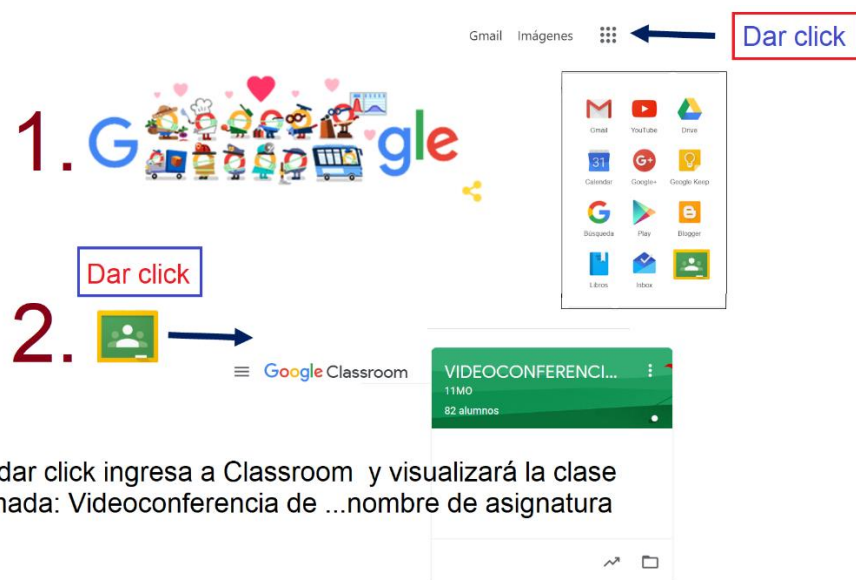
Gmail Imágenes

Dar click

1.

Gmail YouTube Drive
Calendar Google+ Google Keep
Búsqueda Play Blogger
Libros Inbox

Dar click

2.

Google Classroom

VIDEOCONFERENCI...
11MO
82 alumnos

dar click ingresa a Classroom y visualizará la clase
nada: Videoconferencia de ...nombre de asignatura